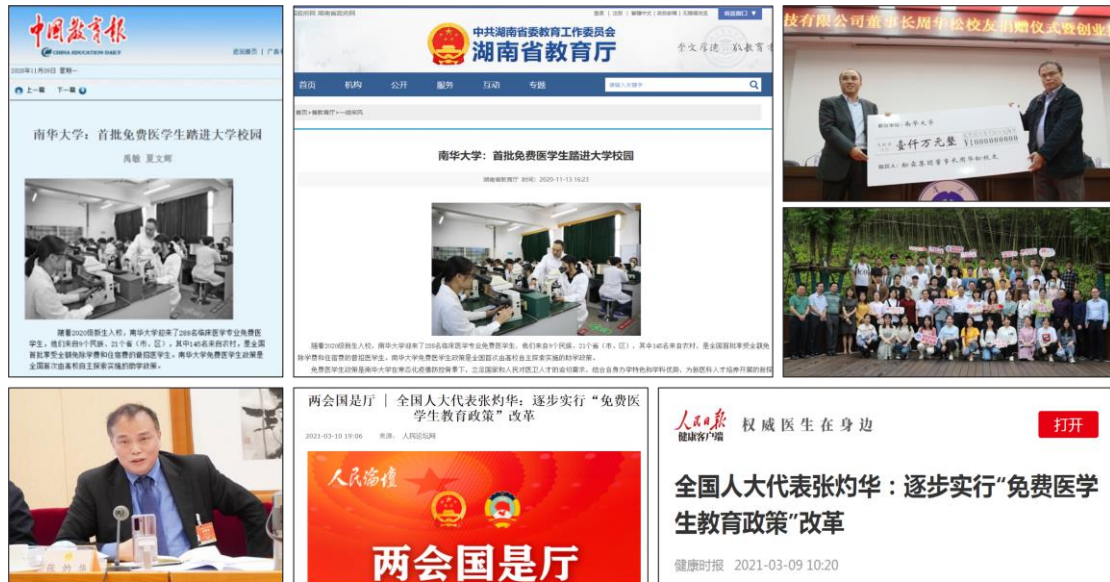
中国教育报
CHINA EDUCATION DAILY
2020年11月09日 星期一
上一篇 下一篇

南华大学：首批免费医学生踏进大学校园
禹敏 夏文辉

随着2020级新生入校，南华大学迎来了289名临床医学专业免费医学生，他们来自9个民族、21个省（市、区），其中145名来自农村，是全国首批享受全额免除学费和住宿费的普招医学生。南华大学免费医学生政策是全国首次由高校自主探索实施的助学政策。

中共湖南省委教育工作委员会
湖南省教育厅
首页 机构 公开 服务 互动 专题
首页 > 教育厅 > 一线采风

南华大学：首批免费医学生踏进大学校园
湖南教育政务网 时间：2020-11-13 16:23

随着2020级新生入校，南华大学迎来了289名临床医学专业免费医学生，他们来自9个民族、21个省（市、区），其中145名来自农村，是全国首批享受全额免除学费和住宿费的普招医学生。南华大学免费医学生政策是全国首次由高校自主探索实施的助学政策。
免费医学生政策是南华大学在常态化疫情防控背景下，立足国家和人民对卫生人才的迫切需求，结合自身办学特色和学科优势，为新医科人才培养开展的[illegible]

技有限公司董事长周华松校友捐赠仪式暨创业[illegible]
南华大学
壹仟万元整
¥10000000

两会国是厅 | 全国人大代表张灼华：逐步实行"免费医学生教育政策"改革
2021-03-10 19:06 来源：人民论坛网
人民论坛
两会国是厅

人民日报健康客户端 权威医生在身边
打开
全国人大代表张灼华：逐步实行"免费医学生教育政策"改革
健康时报 2021-03-09 10:20